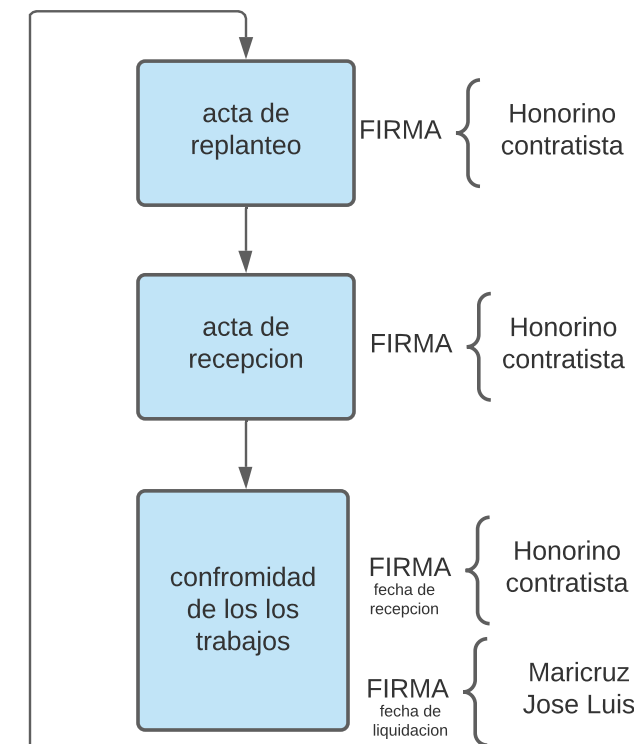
acta de replanteo

FIRMA

Honorino contratista

acta de recepcion

FIRMA

Honorino contratista

confromidad de los los trabajos

FIRMA
fecha de recepcion

Honorino contratista

FIRMA
fecha de liquidacion

Maricruz
Jose Luis